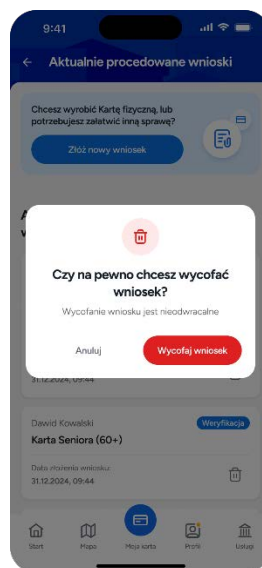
9:41

Aktualnie procedowane wnioski

Chcesz wyrobić Kartę fizyczną, lub potrzebujesz załatwić inną sprawę?

Złóż nowy wniosek

A
w

Czy na pewno chcesz wycofać wniosek?

Wycofanie wniosku jest nieodwracalne

Anuluj

Wycofaj wniosek

31.12.2024, 09:44

Dawid Kowalski

Weryfikacja

Karta Seniora (60+)

Data złożenia wniosku

31.12.2024, 09:44

Start

Mapa

Moja karta

Profil

Ustup